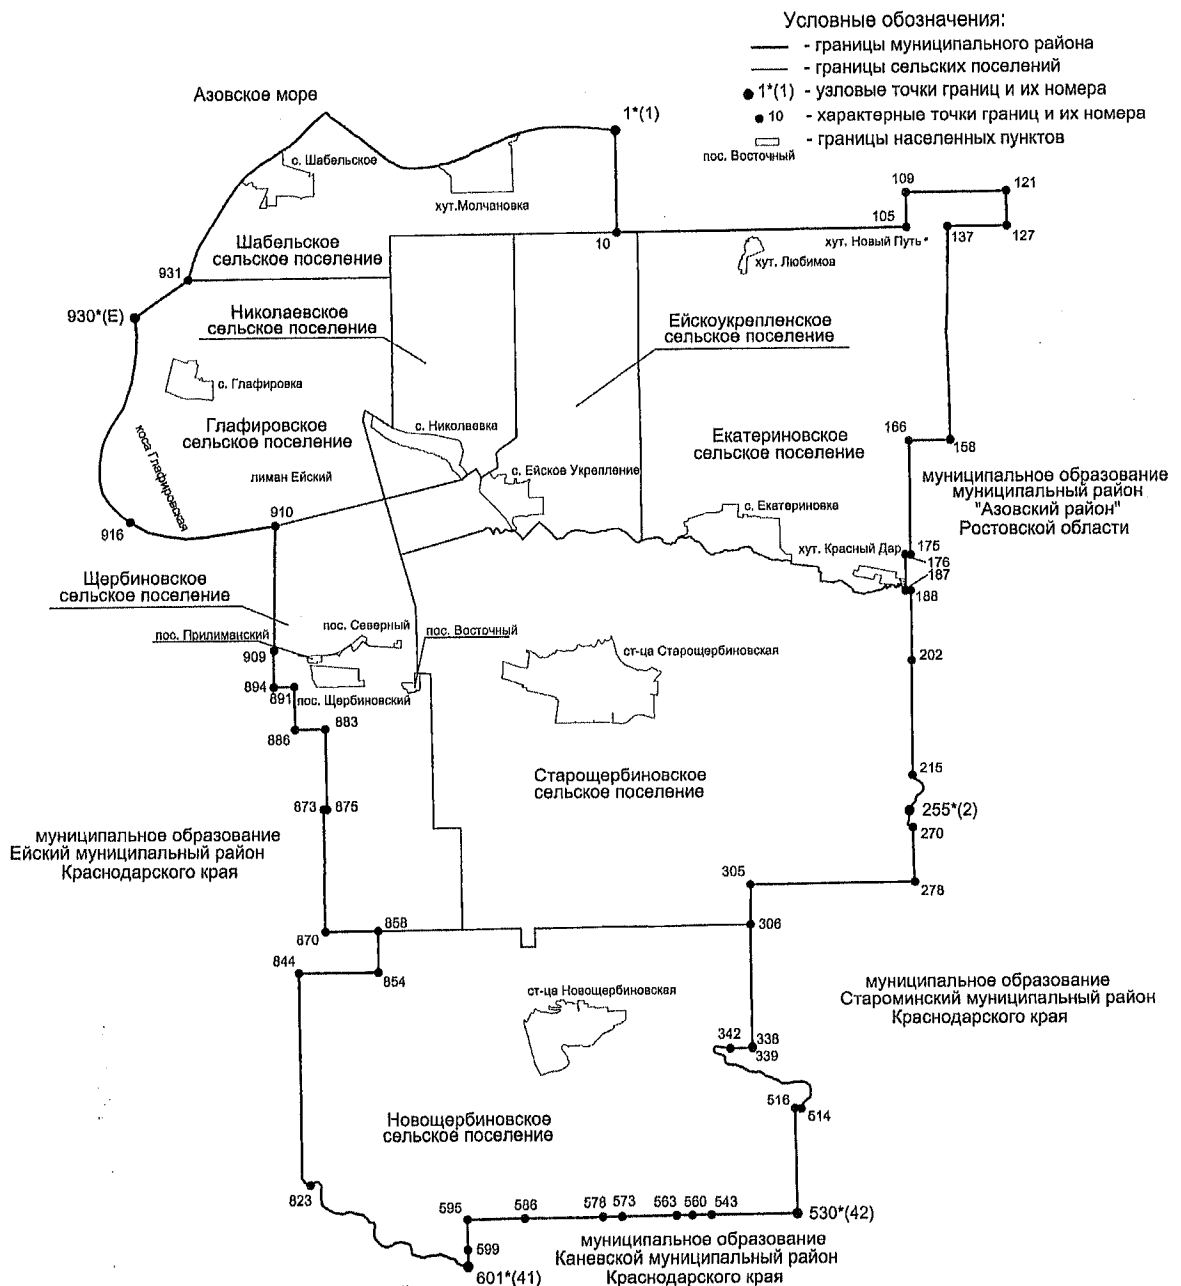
Условные обозначения:
- границы муниципального района
- границы сельских поселений
1*(1) - узловые точки границ и их номера
10 - характерные точки границ и их номера
- границы населенных пунктов

Азовское море

1*(1)

с. Шабельское

хут.Молчановка

пос. Восточный

109
121
105
137
127
хут. Новый Путь
хут. Любимов

10

Шабельское сельское поселение

931

930*(Е)

Николаевское сельское поселение

Ейскоукрепленское сельское поселение

с. Глафировка

Глафировское сельское поселение

коса Глафировская

с. Николаевка

с. Ейское Укрепление

166
158

Екатериновское сельское поселение

муниципальное образование муниципальный район "Азовский район" Ростовской области

лиман Ейский

910

916

с. Екатериновка

хут. Красный Дар
175
176
187
188

Щербиновское сельское поселение

пос. Северный

пос. Прилиманский

пос. Восточный

ст-ца Старощербиновская

909
894
891
пос. Щербиновский
883
886

202

215

Старощербиновское сельское поселение

873
875

255*(2)
270

муниципальное образование Ейский муниципальный район Краснодарского края

305
278

870
858
306

844
854

ст-ца Новощербиновская

муниципальное образование Староминский муниципальный район Краснодарского края

342
338
339

516
514

Новощербиновское сельское поселение

823

595
586
578
573
563
560
543
530*(42)

599
601*(41)

муниципальное образование Каневской муниципальный район Краснодарского края